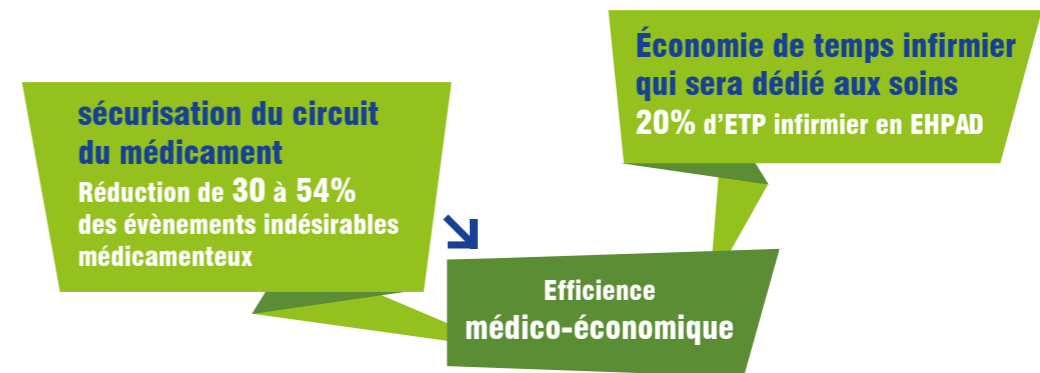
sécurisation du circuit du médicament
Réduction de 30 à 54% des évènements indésirables médicamenteux

Économie de temps infirmier qui sera dédié aux soins
20% d'ETP infirmier en EHPAD

Efficience médico-économique